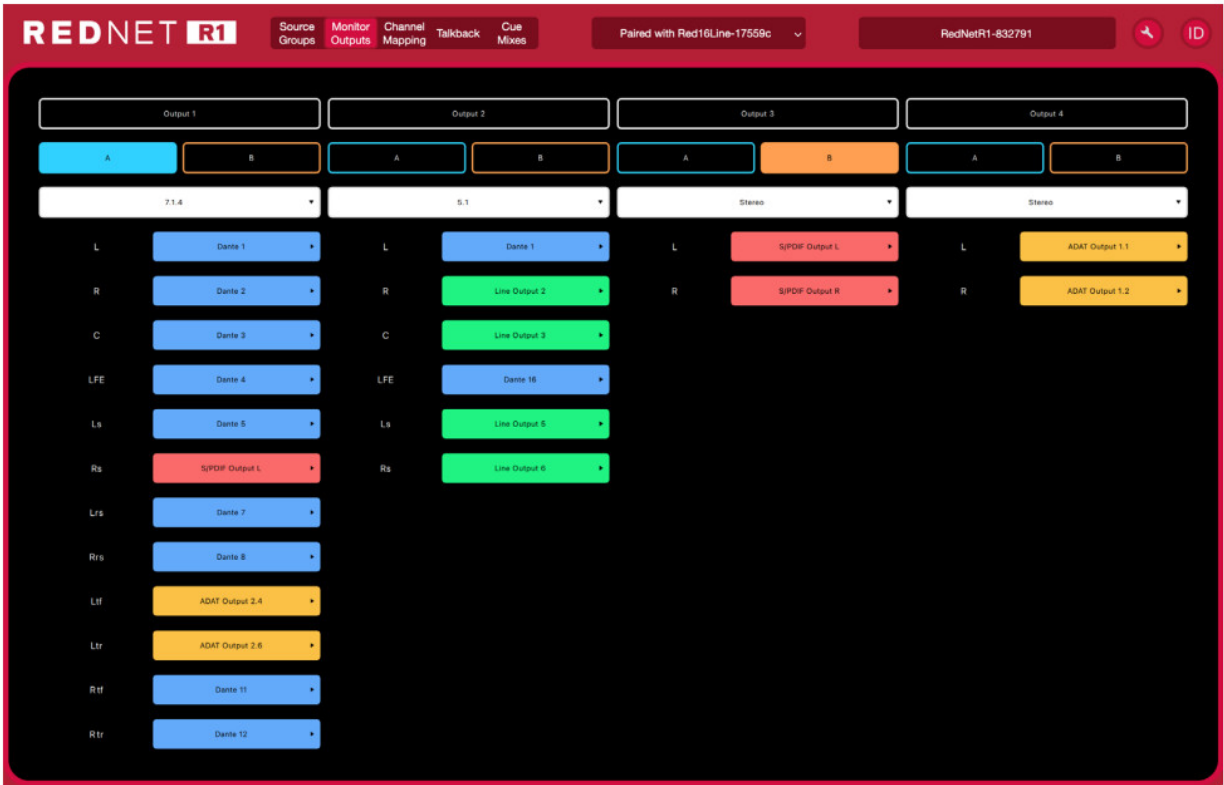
REDNET R1

Source Groups
Monitor Outputs
Channel Mapping
Talkback
Cue Mixes

Paired with Red16Line-17559c

RedNetR1-832791

ID

Output 1
A
B
7.1.4
L Dante 1
R Dante 2
C Dante 3
LFE Dante 4
Ls Dante 5
Rs S/PDIF Output L
Lrs Dante 7
Rrs Dante 8
Ltf ADAT Output 2.4
Ltr ADAT Output 2.6
Rtf Dante 11
Rtr Dante 12

Output 2
A
B
5.1
L Dante 1
R Line Output 2
C Line Output 3
LFE Dante 16
Ls Line Output 5
Rs Line Output 6

Output 3
A
B
Stereo
L S/PDIF Output L
R S/PDIF Output R

Output 4
A
B
Stereo
L ADAT Output 1.1
R ADAT Output 1.2